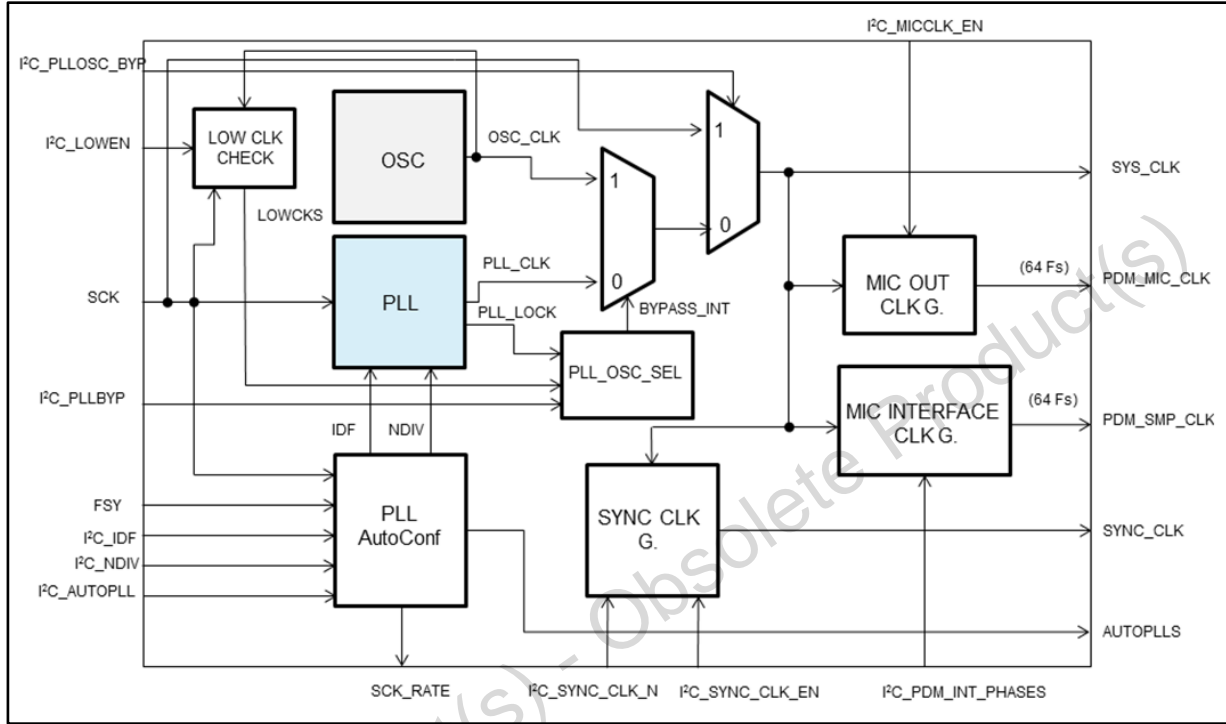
I²C_MICCLK_EN
I²C_PLLOSC_BYP
I²C_LOWEN
LOW CLK CHECK
OSC
OSC_CLK
1
1
SYS_CLK
0
LOWCKS
0
SCK
PLL
PLL_CLK
MIC OUT CLK G.
(64 Fs)
PDM_MIC_CLK
PLL_LOCK
BYPASS_INT
PLL_OSC_SEL
I²C_PLLBYP
MIC INTERFACE CLK G.
(64 Fs)
PDM_SMP_CLK
IDF
NDIV
FSY
I²C_IDF
I²C_NDIV
I²C_AUTOPLL
PLL AutoConf
SYNC CLK G.
SYNC_CLK
AUTOPLLS
SCK_RATE
I²C_SYNC_CLK_N
I²C_SYNC_CLK_EN
I²C_PDM_INT_PHASES
Obsolete Product(s) - Obsolete Product(s)